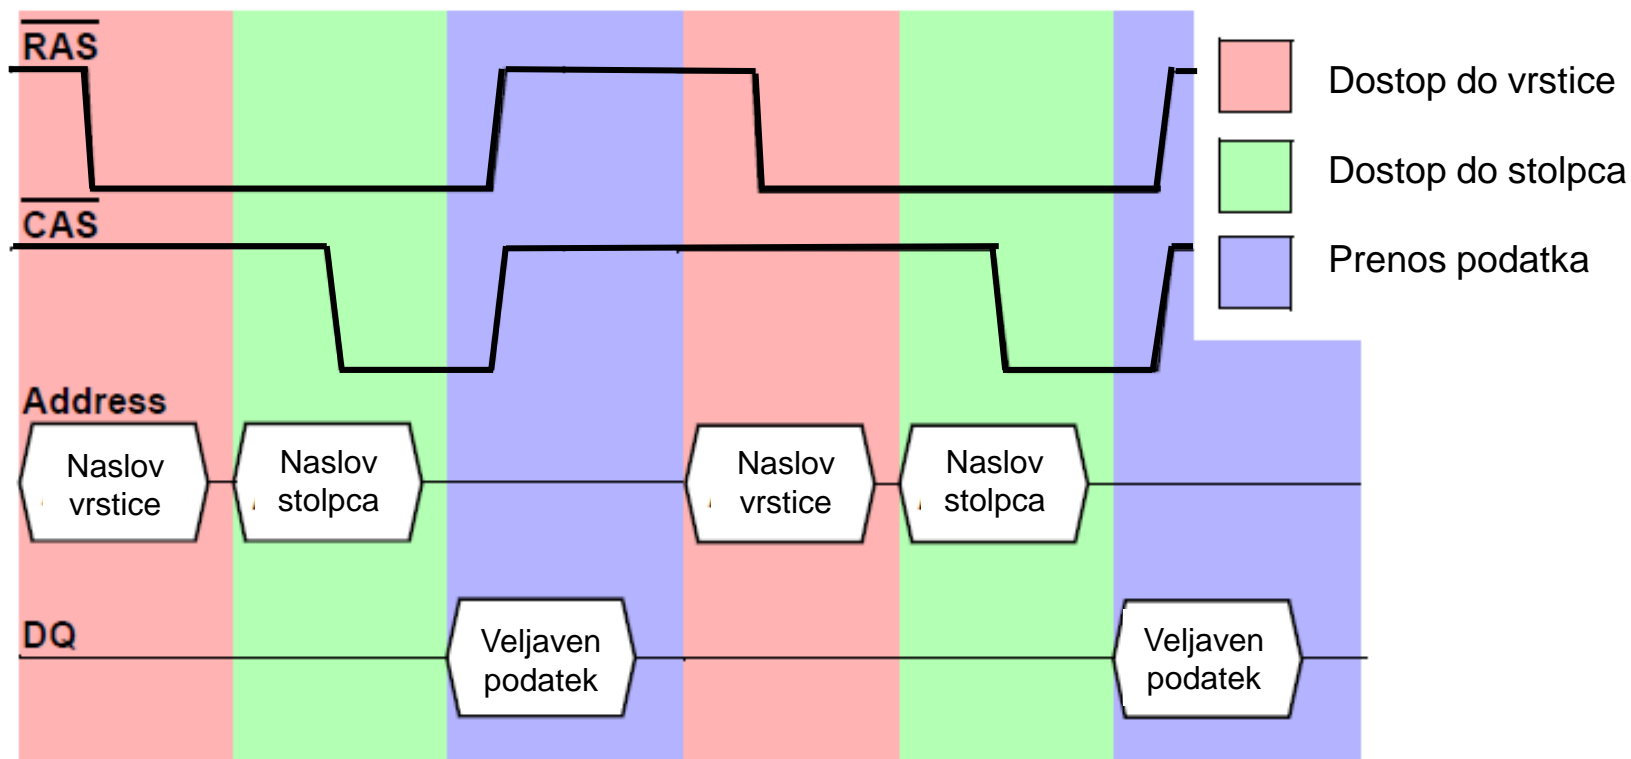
$\overline{RAS}$

$\overline{CAS}$

Address

Naslov vrstice

Naslov stolpca

Naslov vrstice

Naslov stolpca

DQ

Veljaven podatek

Veljaven podatek

Dostop do vrstice

Dostop do stolpca

Prenos podatka